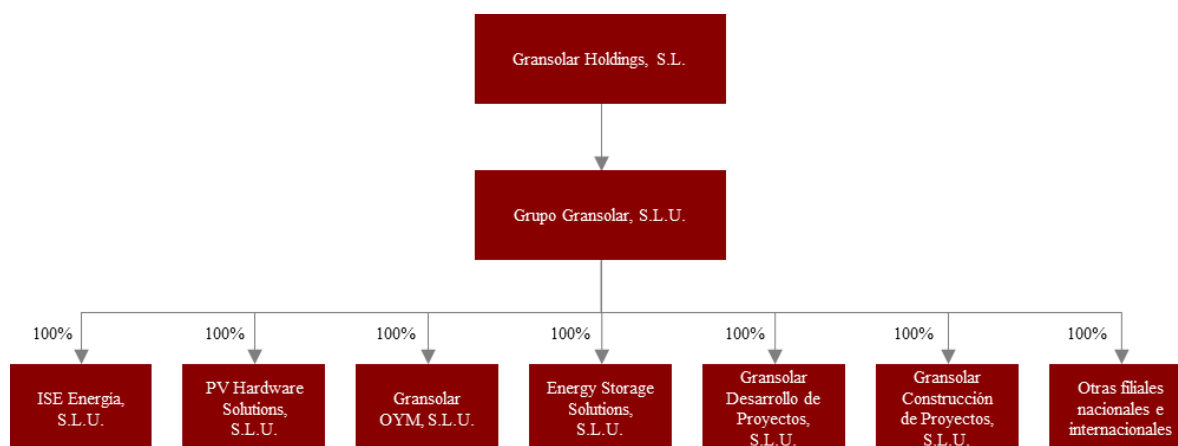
Gransolar Holdings, S.L.

Grupo Gransolar, S.L.U.

100%
ISE Energia, S.L.U.

100%
PV Hardware Solutions, S.L.U.

100%
Gransolar OYM, S.L.U.

100%
Energy Storage Solutions, S.L.U.

100%
Gransolar Desarrollo de Proyectos, S.L.U.

100%
Gransolar Construcción de Proyectos, S.L.U.

100%
Otras filiales nacionales e internacionales